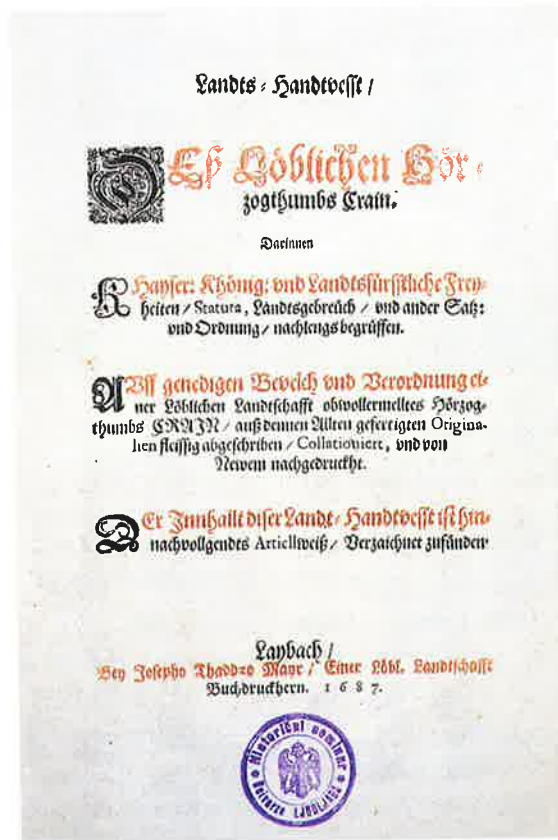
Landts-Handtvesst /

DEß Löblichen Hörzogthumbs Crain.

Darinnen

Kayser: Khönig: vnd Landtsfürstliche Freyheiten / Statuta, Landtsgebreüch / vnd ander Satz: vnd Ordnung / nachlengs begrüffen.

Auff genedigen Bevelch vnd Verordnung einer Löblichen Landtschafft obwollermeltes Hörzogthumbs CRAIN / auß dennen Alten gefertigten Originalien fleissig abgeschriben / Collationiert, vnd von Newem nachgedruckht.

Der Innhallt diser Landt-Handtvesst ist hinnachvollgendts Articllweiß / Verzaichnet zufinden.

Laybach /
Bey Josepho Thaddæo Mayr / Einer Löbl. Landtschafft Buchdruckhern. 1 6 8 7.

Historičnl seminar Univerze Ljubljana